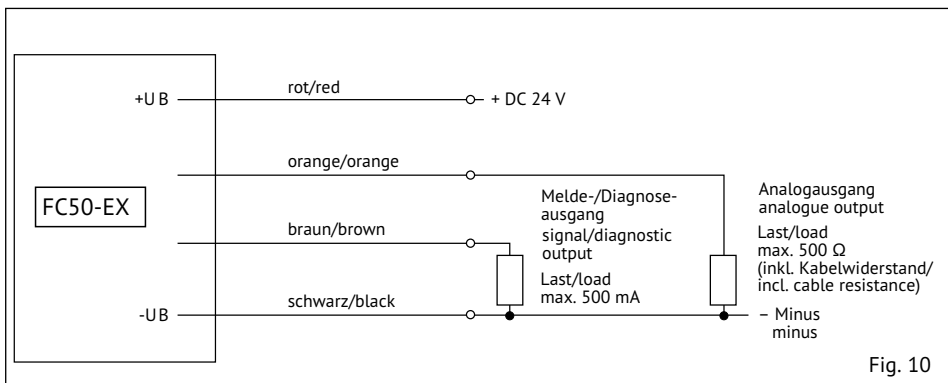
FC50-EX

+U B

rot/red

+ DC 24 V

orange/orange

braun/brown

schwarz/black

-UB

Melde-/Diagnose-ausgang
signal/diagnostic output

Last/load
max. 500 mA

Analogausgang
analogue output

Last/load
max. 500 Ω
(inkl. Kabelwiderstand/
incl. cable resistance)

– Minus
minus

Fig. 10